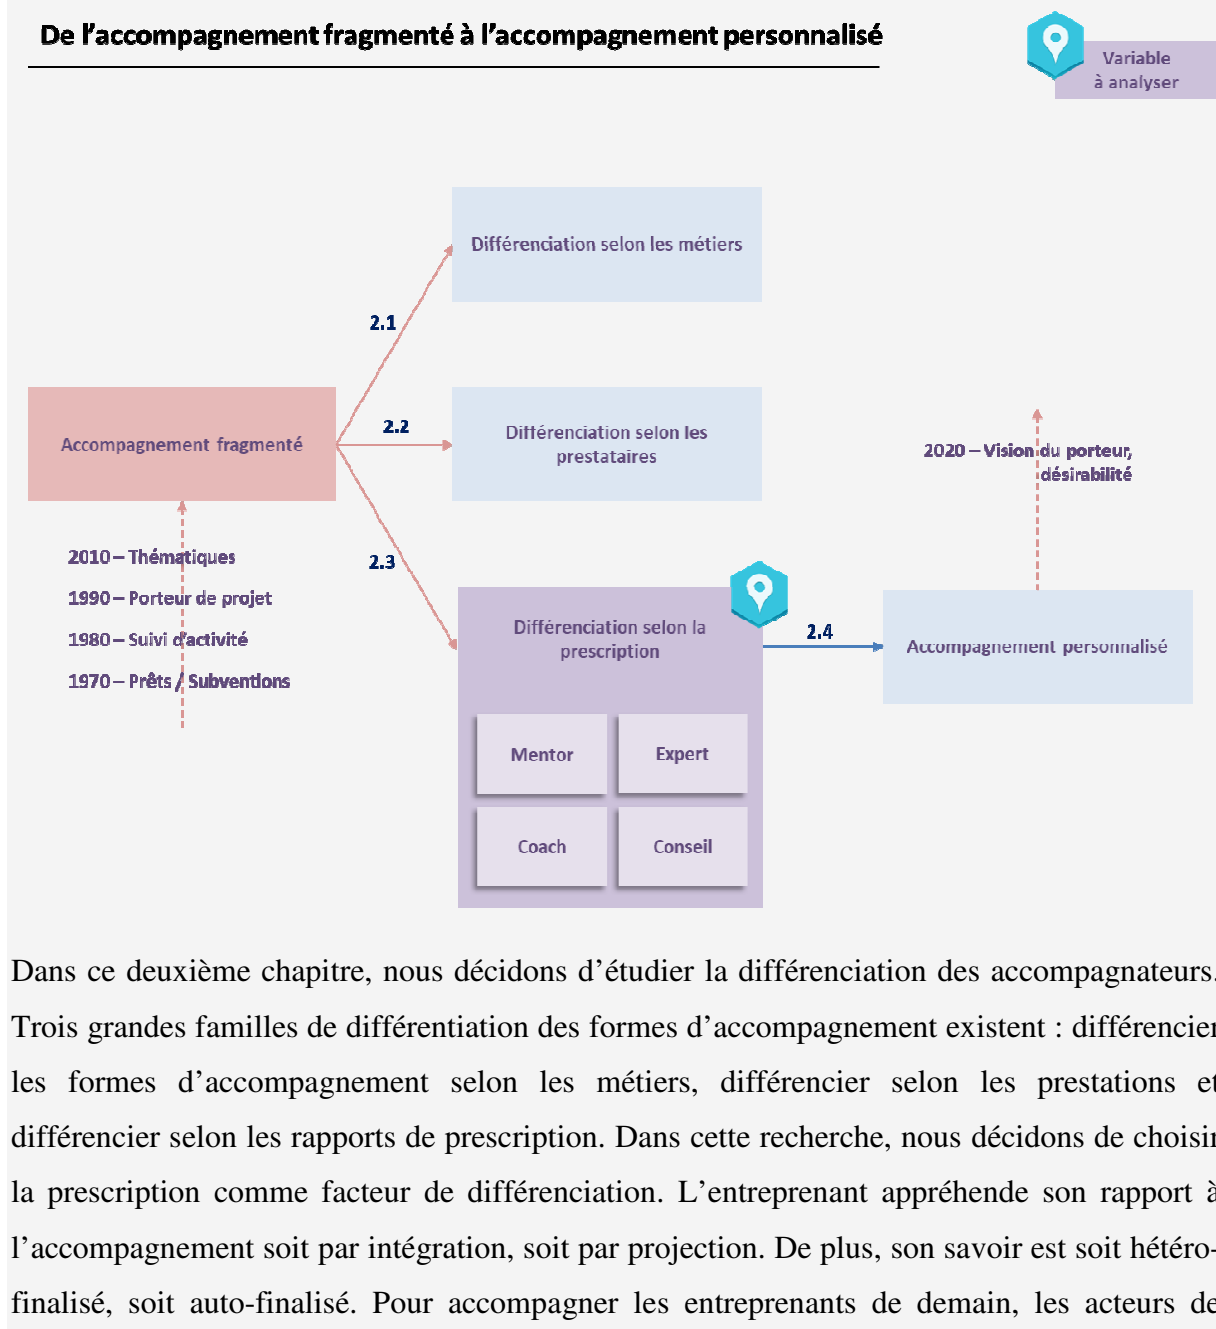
De l'accompagnement fragmenté à l'accompagnement personnalisé

Variable à analyser

Différenciation selon les métiers

2.1

Accompagnement fragmenté

2.2

Différenciation selon les prestataires

2020 – Vision du porteur, désirabilité

2010 – Thématiques

1990 – Porteur de projet

1980 – Suivi d'activité

1970 – Prêts / Subventions

2.3

Différenciation selon la prescription

2.4

Accompagnement personnalisé

Mentor

Expert

Coach

Conseil

Dans ce deuxième chapitre, nous décidons d'étudier la différenciation des accompagnateurs. Trois grandes familles de différentiation des formes d'accompagnement existent : différencier les formes d'accompagnement selon les métiers, différencier selon les prestations et différencier selon les rapports de prescription. Dans cette recherche, nous décidons de choisir la prescription comme facteur de différenciation. L'entreprenant appréhende son rapport à l'accompagnement soit par intégration, soit par projection. De plus, son savoir est soit hétéro-finalisé, soit auto-finalisé. Pour accompagner les entreprenants de demain, les acteurs de